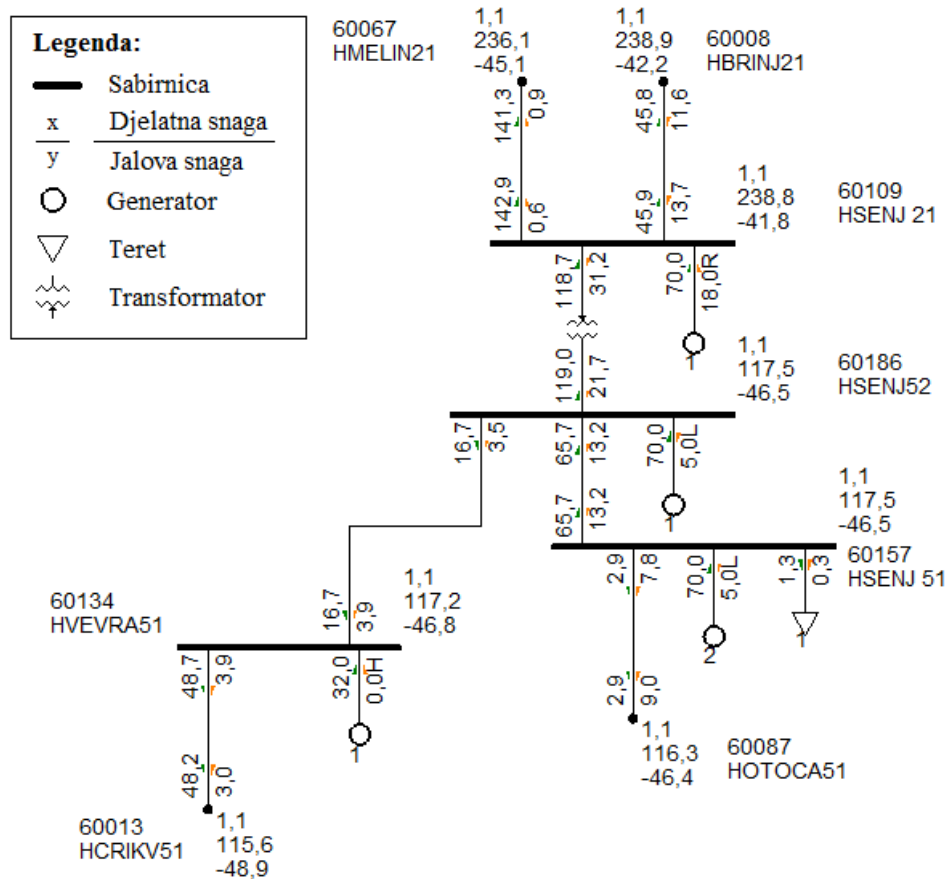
Legenda:
Sabirnica
x Djelatna snaga
y Jalova snaga
Generator
Teret
Transformator

60067
HMELIN21
1,1
236,1
-45,1
141,3
0,9
142,9
0,6

1,1
238,9
-42,2
60008
HBRINJ21
45,8
11,6
45,9
13,7

1,1
238,8
-41,8
60109
HSENJ 21

118,7
31,2
70,0
18,0R
1

119,0
21,7
1,1
117,5
-46,5
60186
HSENJ52

16,7
3,5
65,7
13,2
70,0
5,0L
1
65,7
13,2

1,1
117,5
-46,5
60157
HSENJ 51
2,9
7,8
70,0
5,0L
2
1,3
0,3
1

2,9
9,0
1,1
116,3
-46,4
60087
HOTOCA51

60134
HVEVRA51
16,7
3,9
1,1
117,2
-46,8
48,7
3,9
32,0
0,0H
1
48,2
3,0

60013
HCRIKV51
1,1
115,6
-48,9